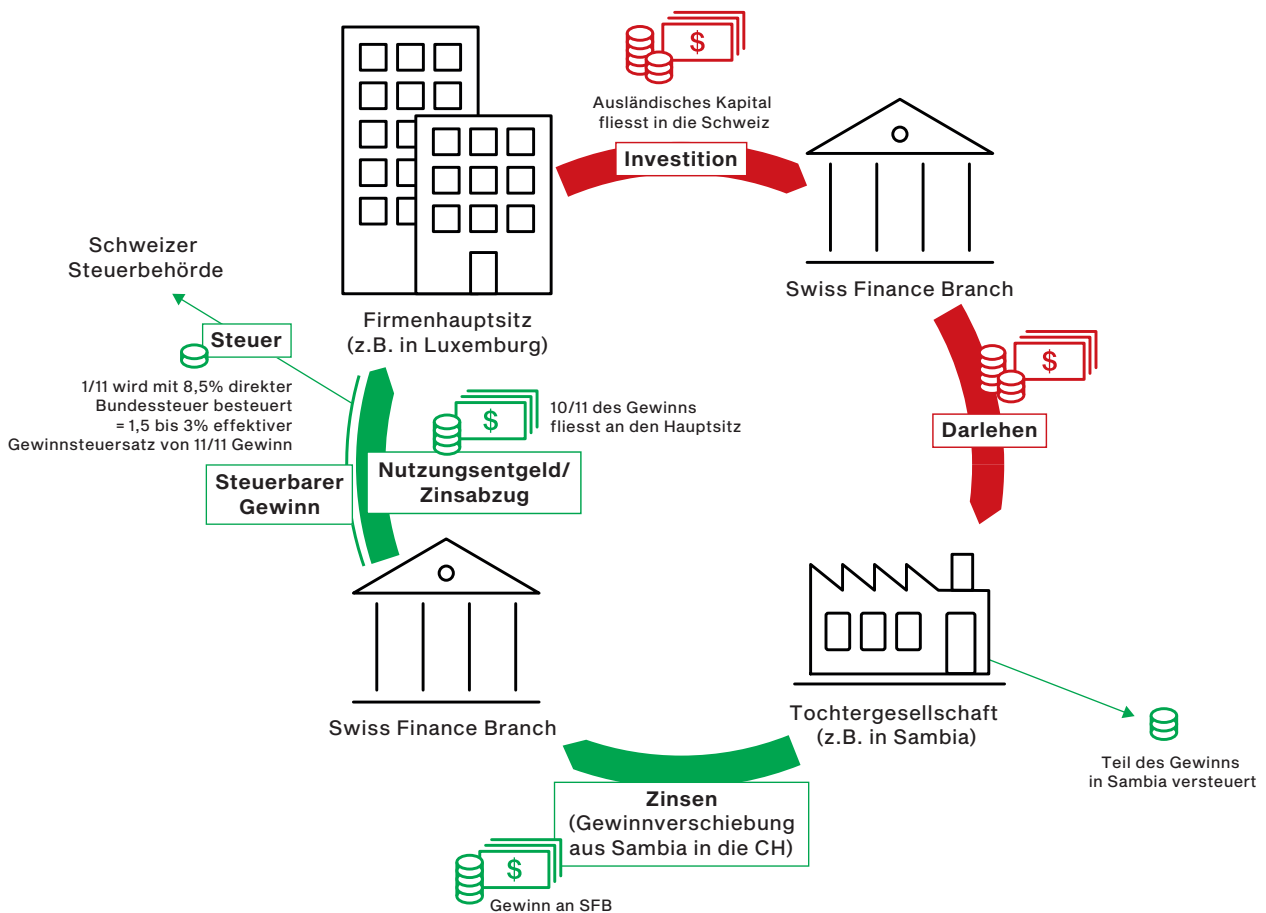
$

Ausländisches Kapital fliesst in die Schweiz

Investition

Firmenhauptsitz (z.B. in Luxemburg)

Swiss Finance Branch

Schweizer Steuerbehörde

Steuer

1/11 wird mit 8,5% direkter Bundessteuer besteuert = 1,5 bis 3% effektiver Gewinnsteuersatz von 11/11 Gewinn

$

10/11 des Gewinns fliesst an den Hauptsitz

$

Darlehen

Steuerbarer Gewinn

Nutzungsentgeld/ Zinsabzug

Swiss Finance Branch

Tochtergesellschaft (z.B. in Sambia)

Teil des Gewinns in Sambia versteuert

Zinsen (Gewinnverschiebung aus Sambia in die CH)

$

Gewinn an SFB